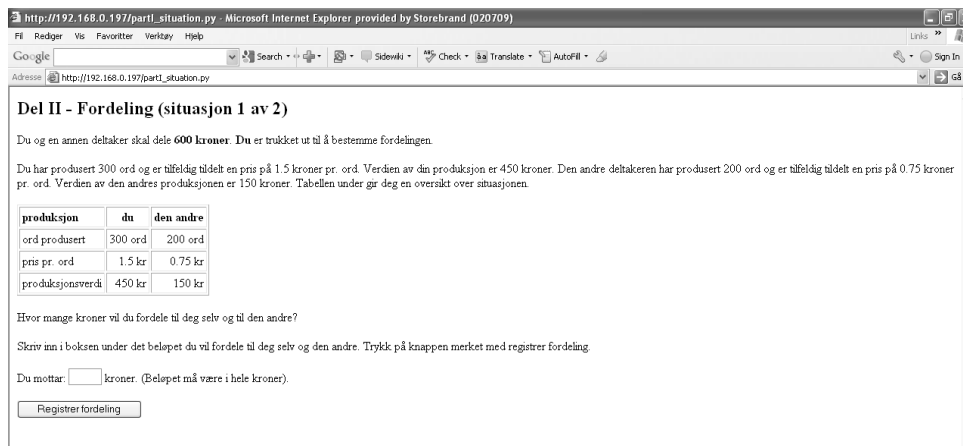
http://192.168.0.197/partI_situation.py - Microsoft Internet Explorer provided by Storebrand (020709)

Fil Rediger Vis Favoritter Verktøy Hjelp

Links »

Google Search · Sidewiki · Check · Translate · AutoFill · Sign In

Adresse http://192.168.0.197/partI_situation.py Gå

Del II - Fordeling (situasjon 1 av 2)

Du og en annen deltaker skal dele **600 kroner**. **Du** er trukket ut til å bestemme fordelingen.

Du har produsert 300 ord og er tilfeldig tildelt en pris på 1.5 kroner pr. ord. Verdien av din produksjon er 450 kroner. Den andre deltakeren har produsert 200 ord og er tilfeldig tildelt en pris på 0.75 kroner pr. ord. Verdien av den andres produksjonen er 150 kroner. Tabellen under gir deg en oversikt over situasjonen.

| produksjon | du | den andre |
|---|---|---|
| ord produsert | 300 ord | 200 ord |
| pris pr. ord | 1.5 kr | 0.75 kr |
| produksjonsverdi | 450 kr | 150 kr |

Hvor mange kroner vil du fordele til deg selv og til den andre?

Skriv inn i boksen under det beløpet du vil fordele til deg selv og den andre. Trykk på knappen merket med registrer fordeling.

Du mottar: kroner. (Beløpet må være i hele kroner).

Registrer fordeling